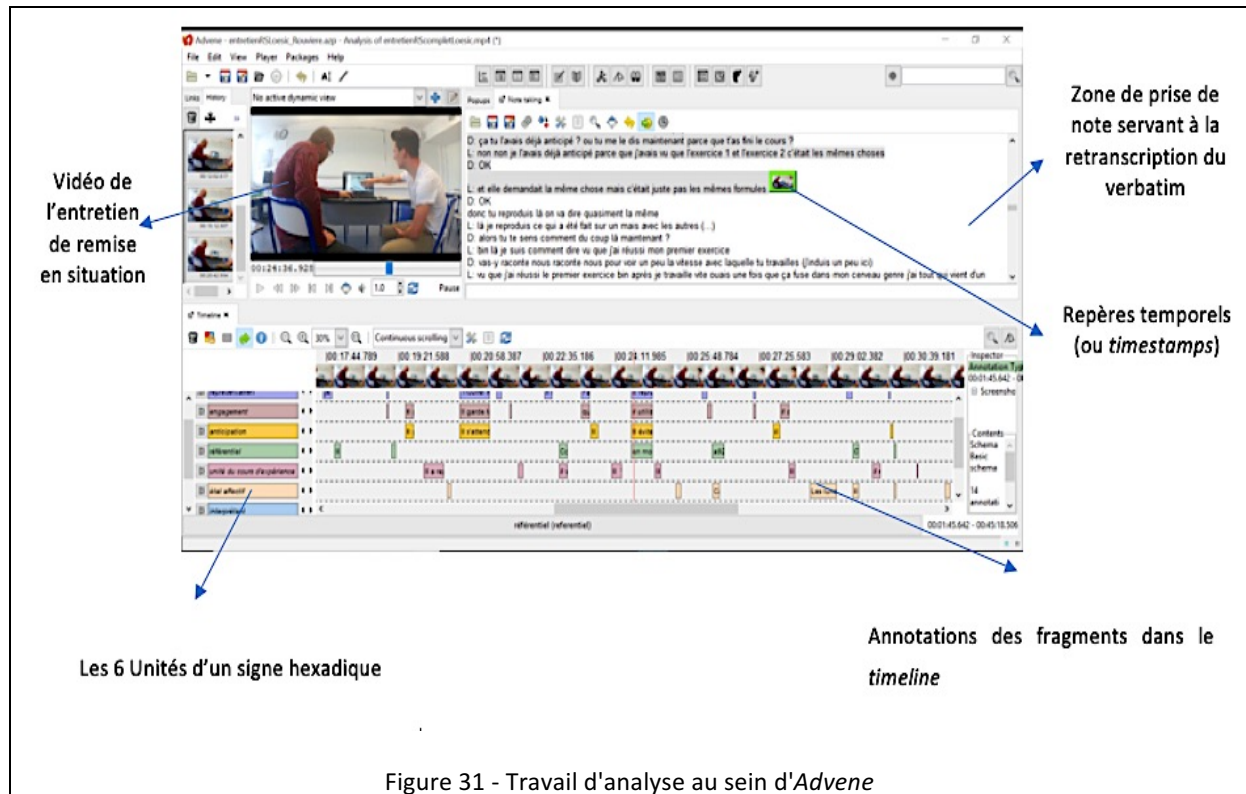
Advene - entretienRSLoesic_Rouviere.azp - Analysis of entretienRScompletLoesic.mp4 (*)

File Edit View Player Packages Help

Links History

No active dynamic view

Popups Note taking

D: ça tu l'avais déjà anticipé ? ou tu me le dis maintenant parce que t'as fini le cours ?
L: non non je l'avais déjà anticipé parce que j'avais vu que l'exercice 1 et l'exercice 2 c'était les mêmes choses
D: OK
L: et elle demandait la même chose mais c'était juste pas les mêmes formules
D: OK
donc tu reproduis là on va dire quasiment la même
L: là je reproduis ce qui a été fait sur un mais avec les autres (...)
D: alors tu te sens comment du coup là maintenant ?
L: bin là je suis comment dire vu que j'ai réussi mon premier exercice
D: vas-y raconte nous raconte nous pour voir un peu la vitesse avec laquelle tu travailles ([inclus un peu ici])
L: vu que j'ai réussi le premier exercice bin après je travaille vite ouais une fois que ça fuse dans mon cerveau genre j'ai tout qui vient d'un

00:24:36.928

1.0 Pause

Timeline

30% Continuous scrolling

00:17:44.789 00:19:21.588 00:20:58.387 00:22:35.186 00:24:11.985 00:25:48.784 00:27:25.583 00:29:02.382 00:30:39.181

engagement
anticipation
référentiel
unité du cours d'expérience
état affectif
interprétant

Inspector
Annotation Type
00:01:45.642
Screenshot
Contents
Schema
Basic
scheme
14
annotati

référentiel (referentiel)

00:01:45.642 - 00:45:18.506

Zone de prise de note servant à la retranscription du verbatim

Vidéo de l'entretien de remise en situation

Repères temporels (ou timestamps)

Les 6 Unités d'un signe hexadique

Annotations des fragments dans le timeline

Figure 31 - Travail d'analyse au sein d'Advene